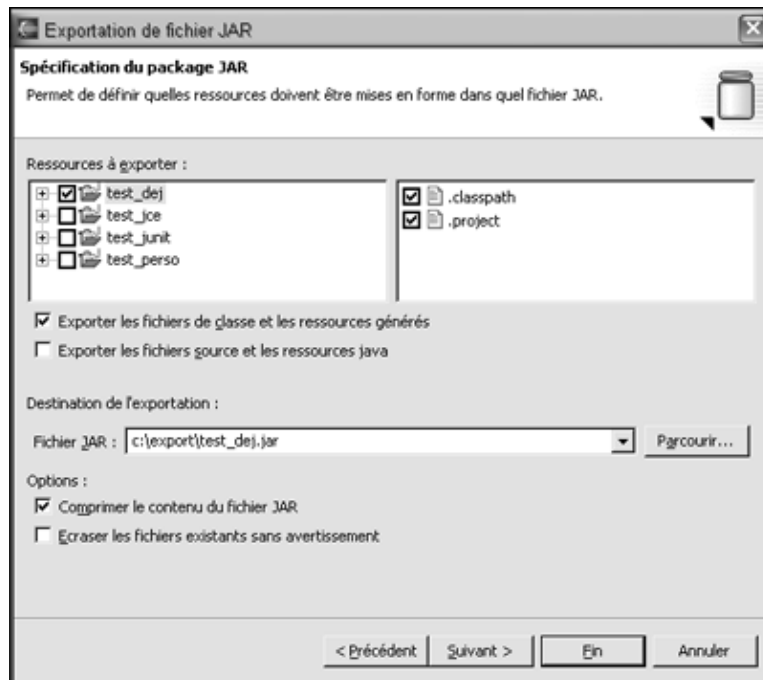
Exportation de fichier JAR

Spécification du package JAR
Permet de définir quelles ressources doivent être mises en forme dans quel fichier JAR.

Ressources à exporter :

test_dej
test_jce
test_junit
test_perso

.classpath
.project

Exporter les fichiers de classe et les ressources générés
Exporter les fichiers source et les ressources java

Destination de l'exportation :

Fichier JAR : c:\export\test_dej.jar
Parcourir...

Options :
Comprimer le contenu du fichier JAR
Ecraser les fichiers existants sans avertissement

< Précédent
Suivant >
Fin
Annuler